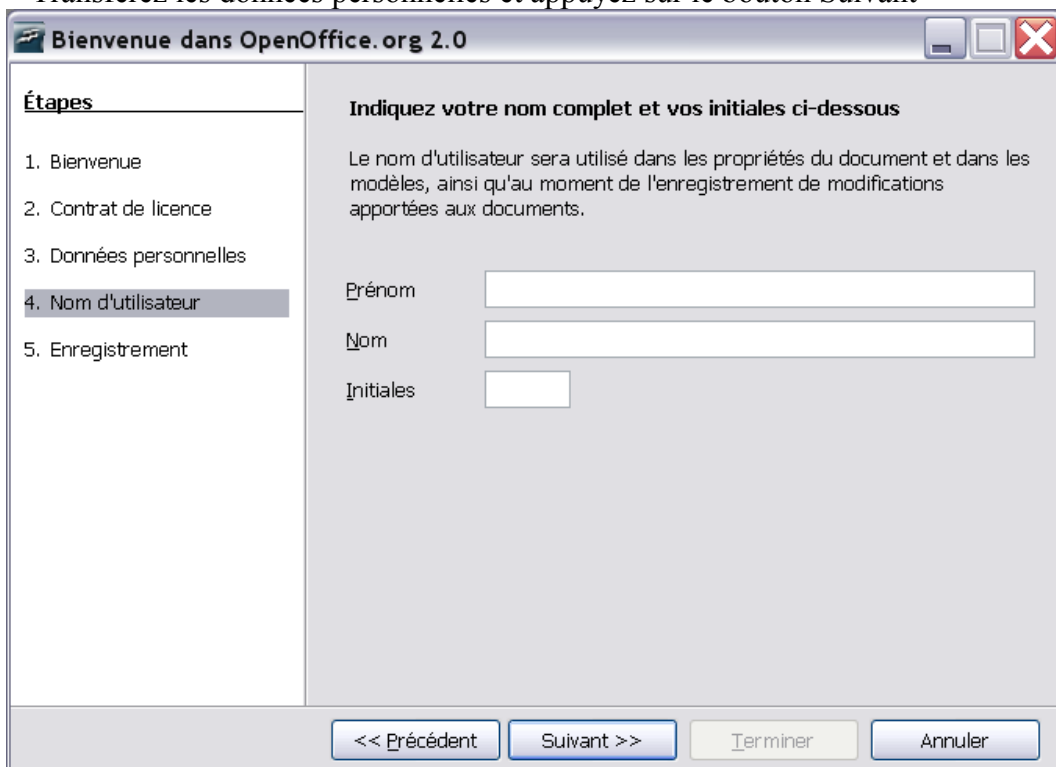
Transférez les données personnelles et appuyez sur le bouton Suivant

Bienvenue dans OpenOffice.org 2.0

Étapes

1. Bienvenue

2. Contrat de licence

3. Données personnelles

4. Nom d'utilisateur

5. Enregistrement

Indiquez votre nom complet et vos initiales ci-dessous

Le nom d'utilisateur sera utilisé dans les propriétés du document et dans les modèles, ainsi qu'au moment de l'enregistrement de modifications apportées aux documents.

Prénom

Nom

Initiales

<< Précédent

Suivant >>

Terminer

Annuler